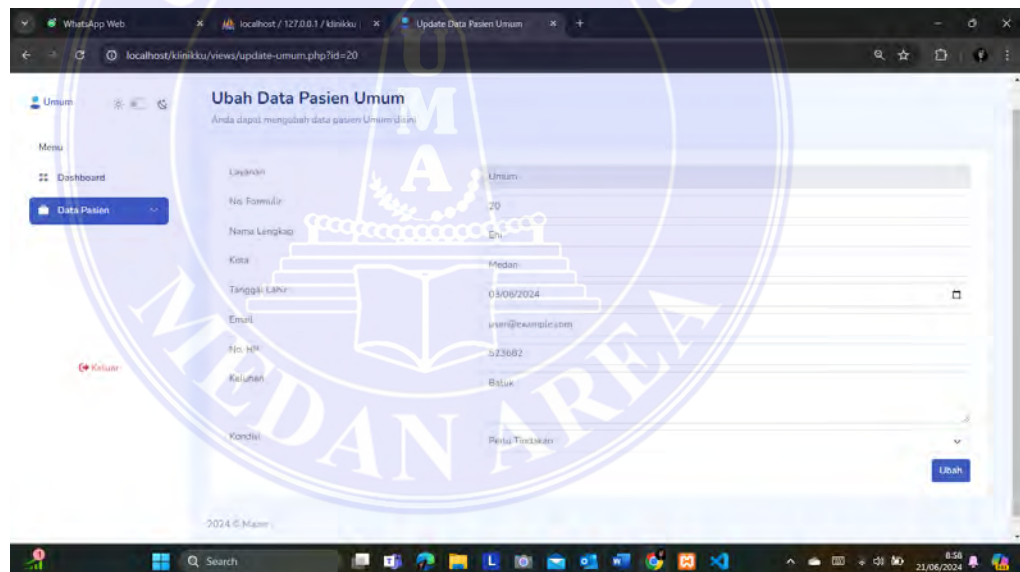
WhatsApp Web
localhost / 127.0.0.1 / klinikku
Update Data Pasien Umum
localhost/klinikku/views/update-umum.php?id=20

Umum
Menu
Dashboard
Data Pasien
Keluar

Ubah Data Pasien Umum
Anda dapat mengubah data pasien Umum disini

| | |
|---|---|
| Layanan | Umum |
| No Formulir | 20 |
| Nama Lengkap | Eni |
| Kota | Medan |
| Tanggal Lahir | 03/06/2024 |
| Email | user@example.com |
| No. HP | 623682 |
| Keluhan | Batuk |
| Kondisi | Perlu Tindakan |

Ubah

2024 © Mann

MEDAN AREA

Search
8:56
21/06/2024